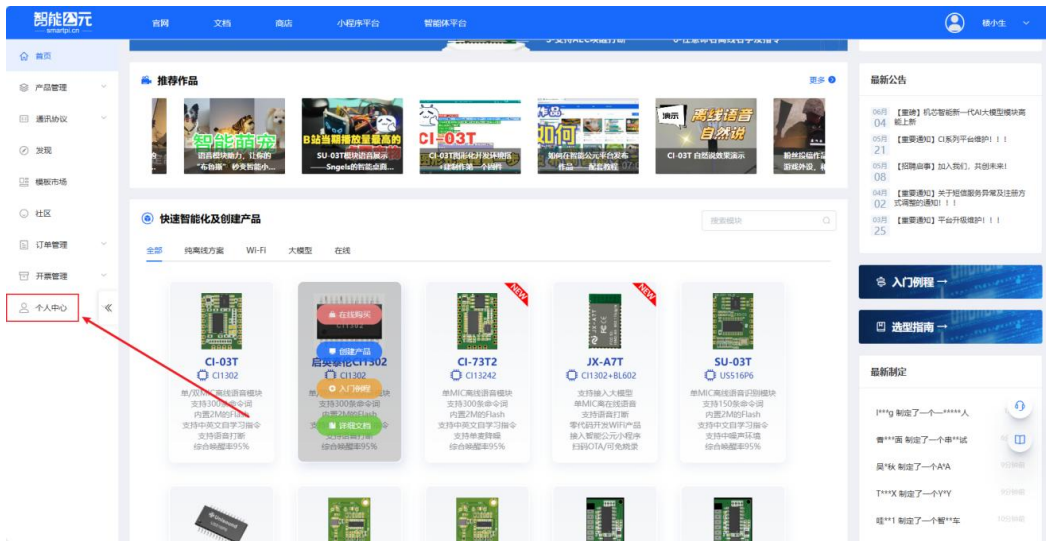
智能公元
smartpi.cn

官网 文档 商店 小程序平台 智能体平台

楼小生

首页
产品管理
通讯协议
发现
模板市场
社区
订单管理
开票管理
个人中心

推荐作品 更多

智能萌宠
语音模块助力，让你的"布偶猫"秒变智能小...

B站当期播放量最高的
SU-03T模块语音展示——Sngels的智能桌面...

CI-03T
CI-03T图形化开发环境搭建详细作第一个固件

如何
如何在智能公元平台发布作品——配套教程

离线语音 自然说
演示
CI-03T 自然说效果演示

脑丝控输作
游戏外设

快速智能化及创建产品

搜索模块

全部 纯离线方案 Wi-Fi 大模型 在线

CI-03T
CI1302
单/双MIC离线语音模块
支持300条命令词
内置2M的Flash
支持中英文自学习指令
支持语音打断
综合唤醒率95%

启英泰伦CI1302
CI1302
在线购买
创建产品
入门例程
详细文档
综合唤醒率95%

CI-73T2
CI13242
单MIC离线语音模块
支持300条命令词
内置2M的Flash
支持中英文自学习指令
支持单麦降噪
综合唤醒率95%

NEW
JX-A7T
CI1302+BL602
支持接入大模型
单MIC离在线语音
支持语音打断
零代码开发WIFI产品
接入智能公元小程序
扫码OTA/可免费刷

SU-03T
US516P6
单MIC离线语音识别模块
支持150条命令词
内置2M的Flash
支持中英文自学习指令
支持中噪声环境
综合唤醒率95%

最新公告
06月 04 【重磅】机芯智能新一代AI大模型模块离线上新
05月 21 【重要通知】CI系列平台维护！！！
05月 08 【招贤启事】加入我们，共创未来！
04月 02 【重要通知】关于短信服务异常及注册方式调整的通知！！
03月 25 【重要通知】平台升级维护！！！

入门例程 →
选型指南 →

最新制定
l***g 制定了一个一*****人
春***面 制定了一个串**试
吴*秋 制定了一个A*A
T***X 制定了一个Y*Y
哇**1 制定了一个智**车